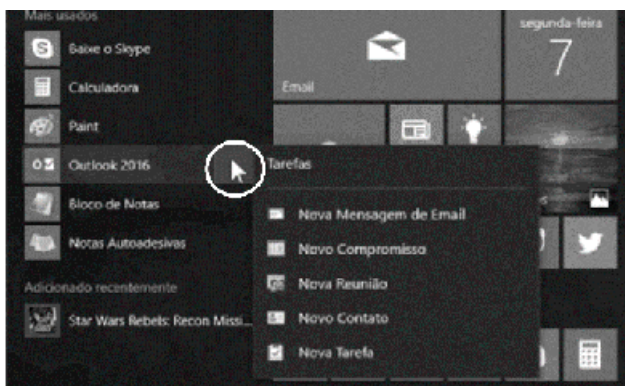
Mais usados

Baixe o Skype

Calculadora

Paint

Outlook 2016

Bloco de Notas

Notas Autoadesivas

Adicionado recentemente

Star Wars Rebels: Recon Missi...

Email

segunda-feira

7

Tarefas

Nova Mensagem de Email

Novo Compromisso

Nova Reunião

Novo Contato

Nova Tarefa